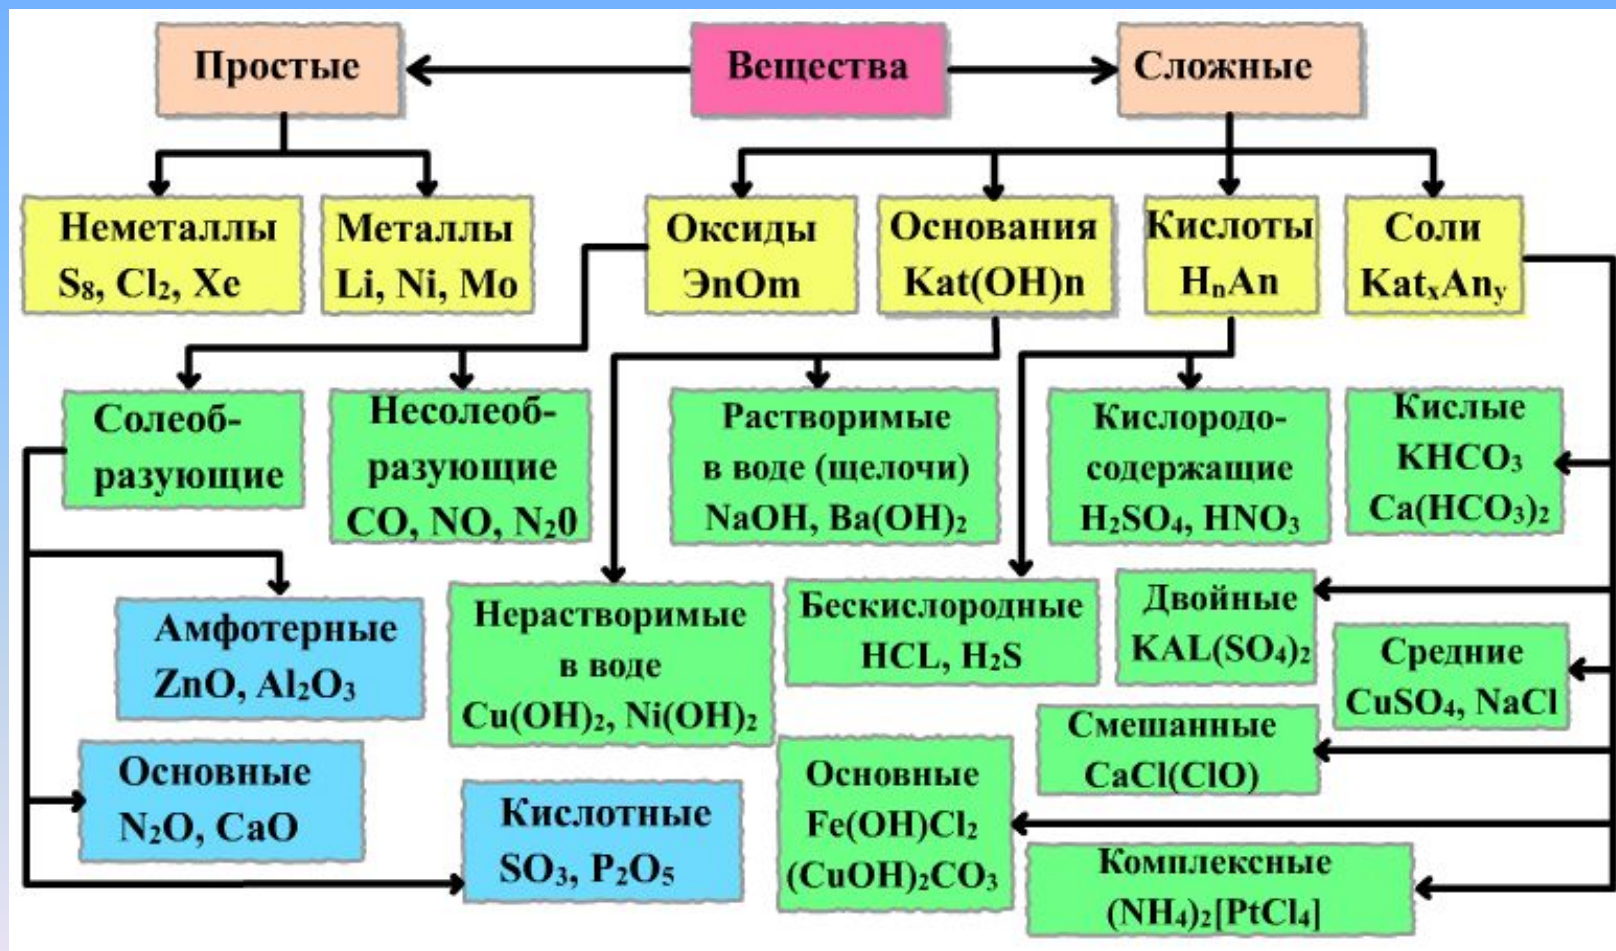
Простые

Вещества

Сложные

Неметаллы $S_8$, $Cl_2$, Xe

Металлы Li, Ni, Mo

Оксиды ЭnOm

Основания Kat(OH)n

Кислоты $H_nAn$

Соли $Kat_xAn_y$

Солеобразующие

Несолеобразующие CO, NO, $N_20$

Растворимые в воде (щелочи) NaOH, $Ba(OH)_2$

Кислородосодержащие $H_2SO_4$, $HNO_3$

Кислые $KHCO_3$ $Ca(HCO_3)_2$

Амфотерные ZnO, $Al_2O_3$

Нерастворимые в воде $Cu(OH)_2$, $Ni(OH)_2$

Бескислородные HCL, $H_2S$

Двойные $KAL(SO_4)_2$

Средние $CuSO_4$, NaCl

Смешанные CaCl(ClO)

Основные $N_2O$, CaO

Кислотные $SO_3$, $P_2O_5$

Основные $Fe(OH)Cl_2$ $(CuOH)_2CO_3$

Комплексные $(NH_4)_2[PtCl_4]$